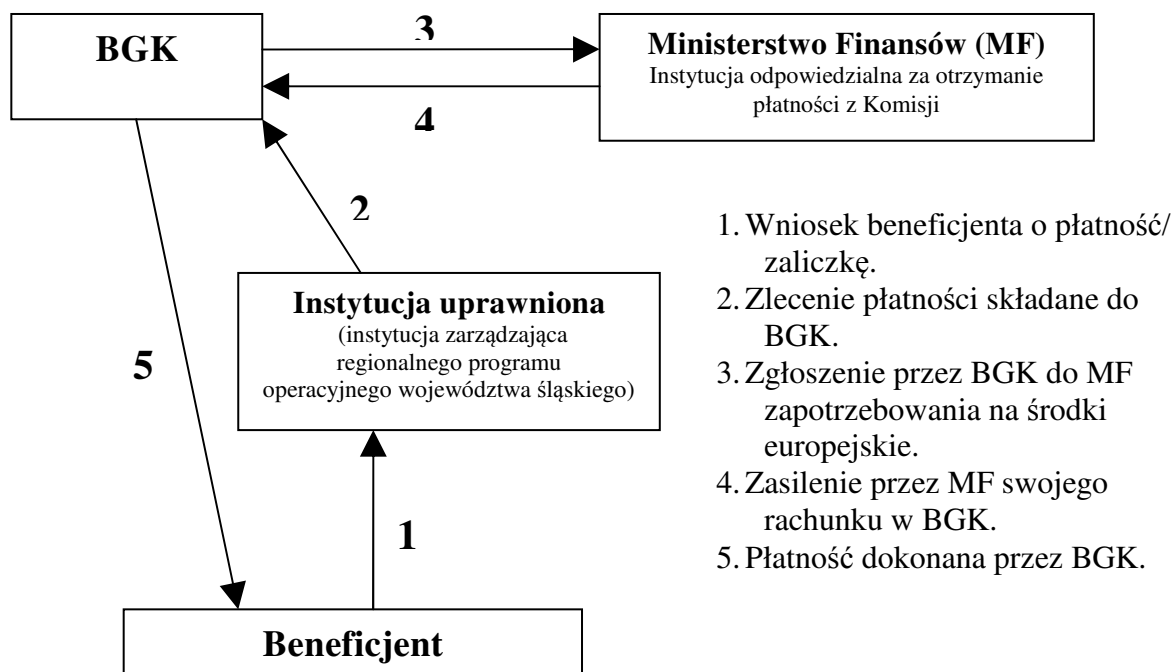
BGK

3

Ministerstwo Finansów (MF)
Instytucja odpowiedzialna za otrzymanie płatności z Komisji

4

2

5

Instytucja uprawniona
(instytucja zarządzająca regionalnego programu operacyjnego województwa śląskiego)

1

Beneficjent

1. Wniosek beneficjenta o płatność/ zaliczkę.
2. Zlecenie płatności składane do BGK.
3. Zgłoszenie przez BGK do MF zapotrzebowania na środki europejskie.
4. Zasilenie przez MF swojego rachunku w BGK.
5. Płatność dokonana przez BGK.